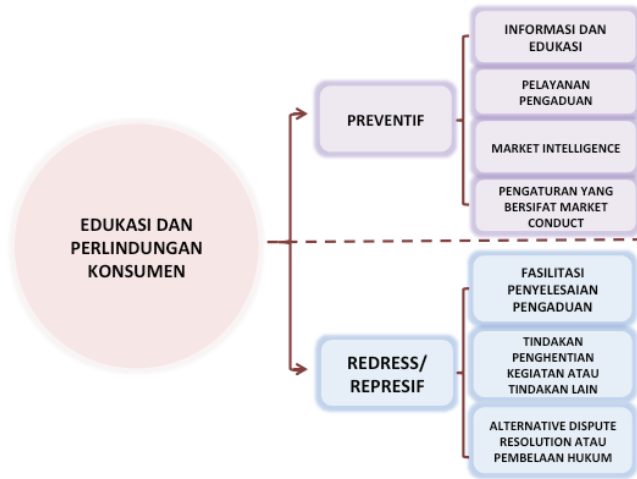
EDUKASI DAN PERLINDUNGAN KONSUMEN

PREVENTIF

INFORMASI DAN EDUKASI

PELAYANAN PENGADUAN

MARKET INTELLIGENCE

PENGATURAN YANG BERSIFAT MARKET CONDUCT

REDRESS/ REPRESIF

FASILITASI PENYELESAIAN PENGADUAN

TINDAKAN PENGHENTIAN KEGIATAN ATAU TINDAKAN LAIN

ALTERNATIVE DISPUTE RESOLUTION ATAU PEMBELAAN HUKUM